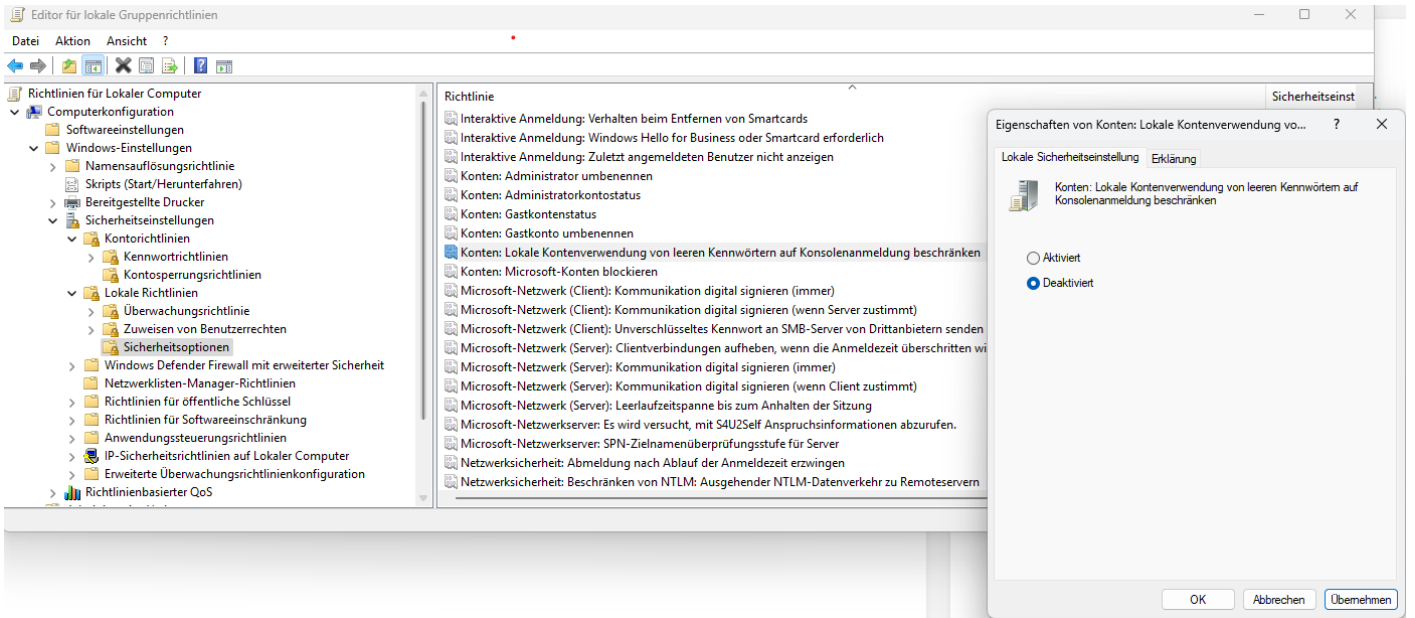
Editor für lokale Gruppenrichtlinien

Datei Aktion Ansicht ?

Richtlinien für Lokaler Computer
Computerkonfiguration
Softwareeinstellungen
Windows-Einstellungen
Namensauflösungsrichtlinie
Skripts (Start/Herunterfahren)
Bereitgestellte Drucker
Sicherheitseinstellungen
Kontorichtlinien
Kennwortrichtlinien
Kontosperrungsrichtlinien
Lokale Richtlinien
Überwachungsrichtlinie
Zuweisen von Benutzerrechten
Sicherheitsoptionen
Windows Defender Firewall mit erweiterter Sicherheit
Netzwerklisten-Manager-Richtlinien
Richtlinien für öffentliche Schlüssel
Richtlinien für Softwareeinschränkung
Anwendungssteuerungsrichtlinien
IP-Sicherheitsrichtlinien auf Lokaler Computer
Erweiterte Überwachungsrichtlinienkonfiguration
Richtlinienbasierter QoS

Richtlinie
Sicherheitseinst
Interaktive Anmeldung: Verhalten beim Entfernen von Smartcards
Interaktive Anmeldung: Windows Hello for Business oder Smartcard erforderlich
Interaktive Anmeldung: Zuletzt angemeldeten Benutzer nicht anzeigen
Konten: Administrator umbenennen
Konten: Administratorkontostatus
Konten: Gastkontenstatus
Konten: Gastkonto umbenennen
Konten: Lokale Kontenverwendung von leeren Kennwörtern auf Konsolenanmeldung beschränken
Konten: Microsoft-Konten blockieren
Microsoft-Netzwerk (Client): Kommunikation digital signieren (immer)
Microsoft-Netzwerk (Client): Kommunikation digital signieren (wenn Server zustimmt)
Microsoft-Netzwerk (Client): Unverschlüsseltes Kennwort an SMB-Server von Drittanbietern senden
Microsoft-Netzwerk (Server): Clientverbindungen aufheben, wenn die Anmeldezeit überschritten wi
Microsoft-Netzwerk (Server): Kommunikation digital signieren (immer)
Microsoft-Netzwerk (Server): Kommunikation digital signieren (wenn Client zustimmt)
Microsoft-Netzwerk (Server): Leerlaufzeitspanne bis zum Anhalten der Sitzung
Microsoft-Netzwerkserver: Es wird versucht, mit S4U2Self Anspruchsinformationen abzurufen.
Microsoft-Netzwerkserver: SPN-Zielnamenüberprüfungsstufe für Server
Netzwerksicherheit: Abmeldung nach Ablauf der Anmeldezeit erzwingen
Netzwerksicherheit: Beschränken von NTLM: Ausgehender NTLM-Datenverkehr zu Remoteservern

Eigenschaften von Konten: Lokale Kontenverwendung vo... ? X
Lokale Sicherheitseinstellung Erklärung
Konten: Lokale Kontenverwendung von leeren Kennwörtern auf Konsolenanmeldung beschränken
Aktiviert
Deaktiviert
OK Abbrechen Übernehmen